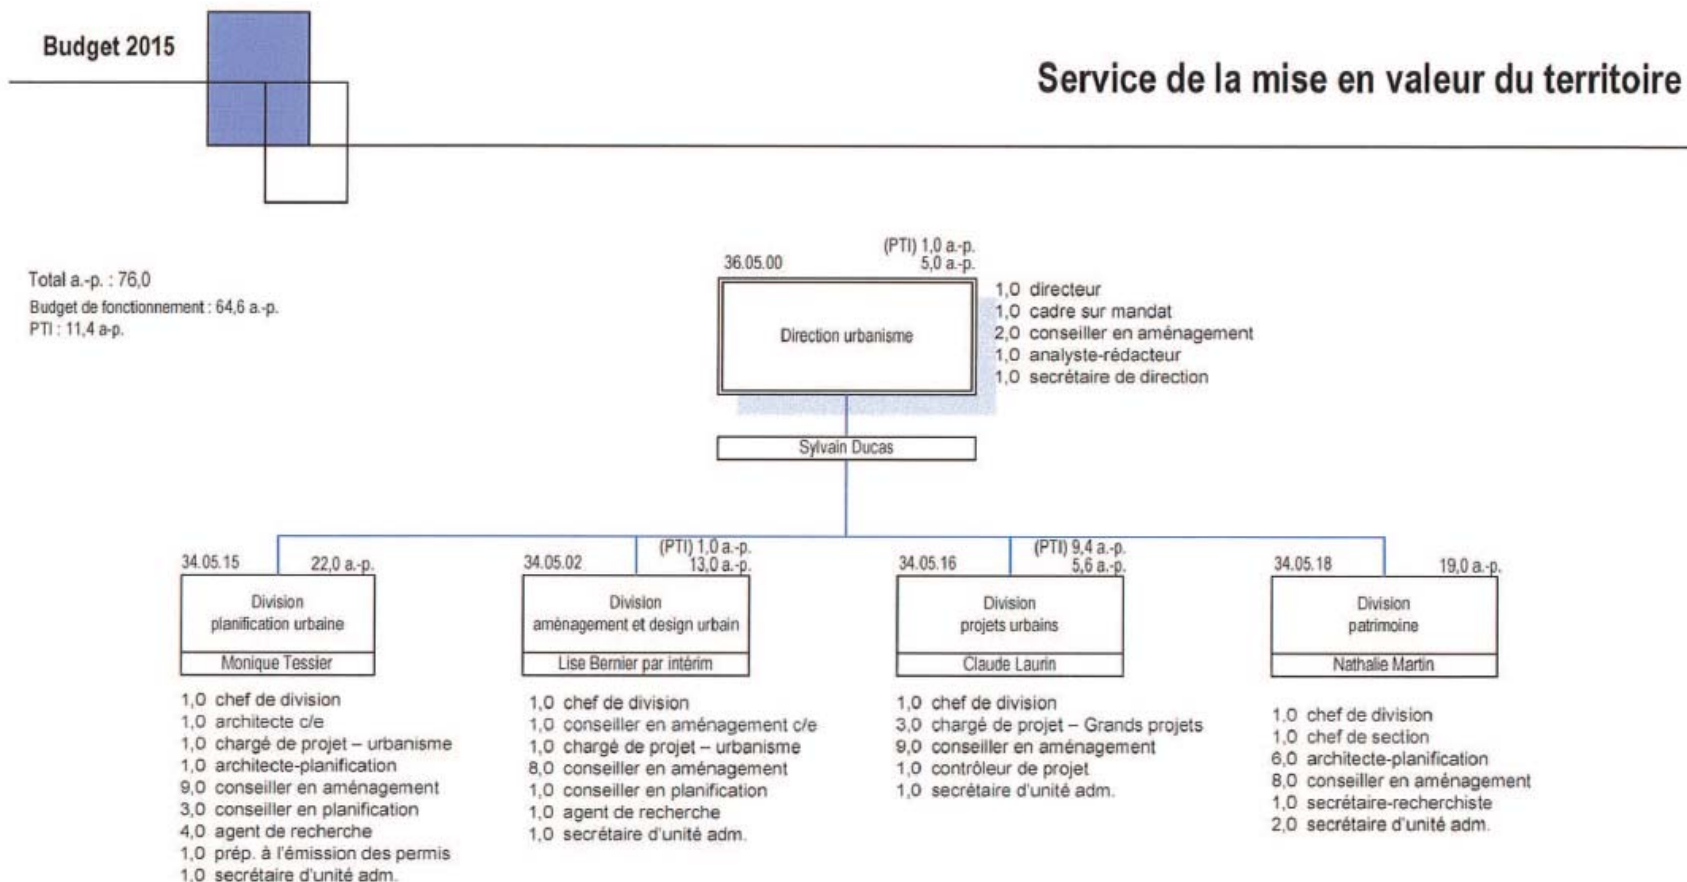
Budget 2015

Service de la mise en valeur du territoire

Total a.-p. : 76,0
Budget de fonctionnement : 64,6 a.-p.
PTI : 11,4 a-p.

36.05.00
(PTI) 1,0 a.-p.
5,0 a.-p.

Direction urbanisme

1,0 directeur
1,0 cadre sur mandat
2,0 conseiller en aménagement
1,0 analyste-rédacteur
1,0 secrétaire de direction

Sylvain Ducas

34.05.15
22,0 a.-p.

Division
planification urbaine

Monique Tessier

1,0 chef de division
1,0 architecte c/e
1,0 chargé de projet – urbanisme
1,0 architecte-planification
9,0 conseiller en aménagement
3,0 conseiller en planification
4,0 agent de recherche
1,0 prép. à l'émission des permis
1,0 secrétaire d'unité adm.

34.05.02
(PTI) 1,0 a.-p.
13,0 a.-p.

Division
aménagement et design urbain

Lise Bernier par intérim

1,0 chef de division
1,0 conseiller en aménagement c/e
1,0 chargé de projet – urbanisme
8,0 conseiller en aménagement
1,0 conseiller en planification
1,0 agent de recherche
1,0 secrétaire d'unité adm.

34.05.16
(PTI) 9,4 a.-p.
5,6 a.-p.

Division
projets urbains

Claude Laurin

1,0 chef de division
3,0 chargé de projet – Grands projets
9,0 conseiller en aménagement
1,0 contrôleur de projet
1,0 secrétaire d'unité adm.

34.05.18
19,0 a.-p.

Division
patrimoine

Nathalie Martin

1,0 chef de division
1,0 chef de section
6,0 architecte-planification
8,0 conseiller en aménagement
1,0 secrétaire-recherchiste
2,0 secrétaire d'unité adm.